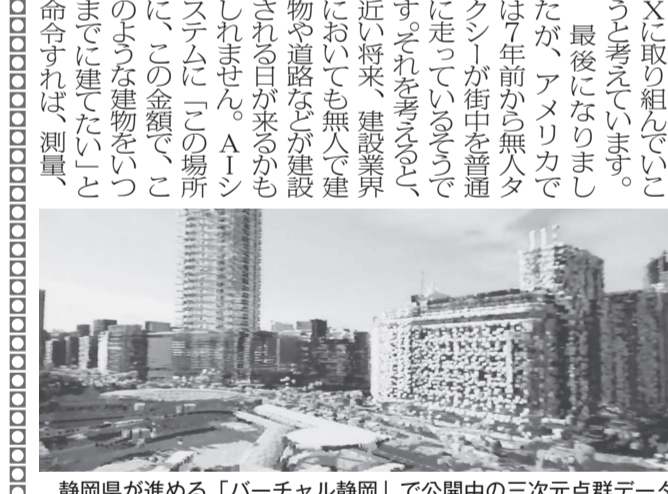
Xに取り組んでいこうと考えています。

最後になりましたが、アメリカでは7年前から無人タクシーが街中を普通に走っているそうです。それを考えると、近い将来、建設業界においても無人で建物や道路などが建設される日が来るかもしれません。AIシステムに「この場所に、この金額で、このような建物をいつまでに建てたい」と命令すれば、測量、

静岡県が進める「バーチャル静岡」で公開中の三次元点群データ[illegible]